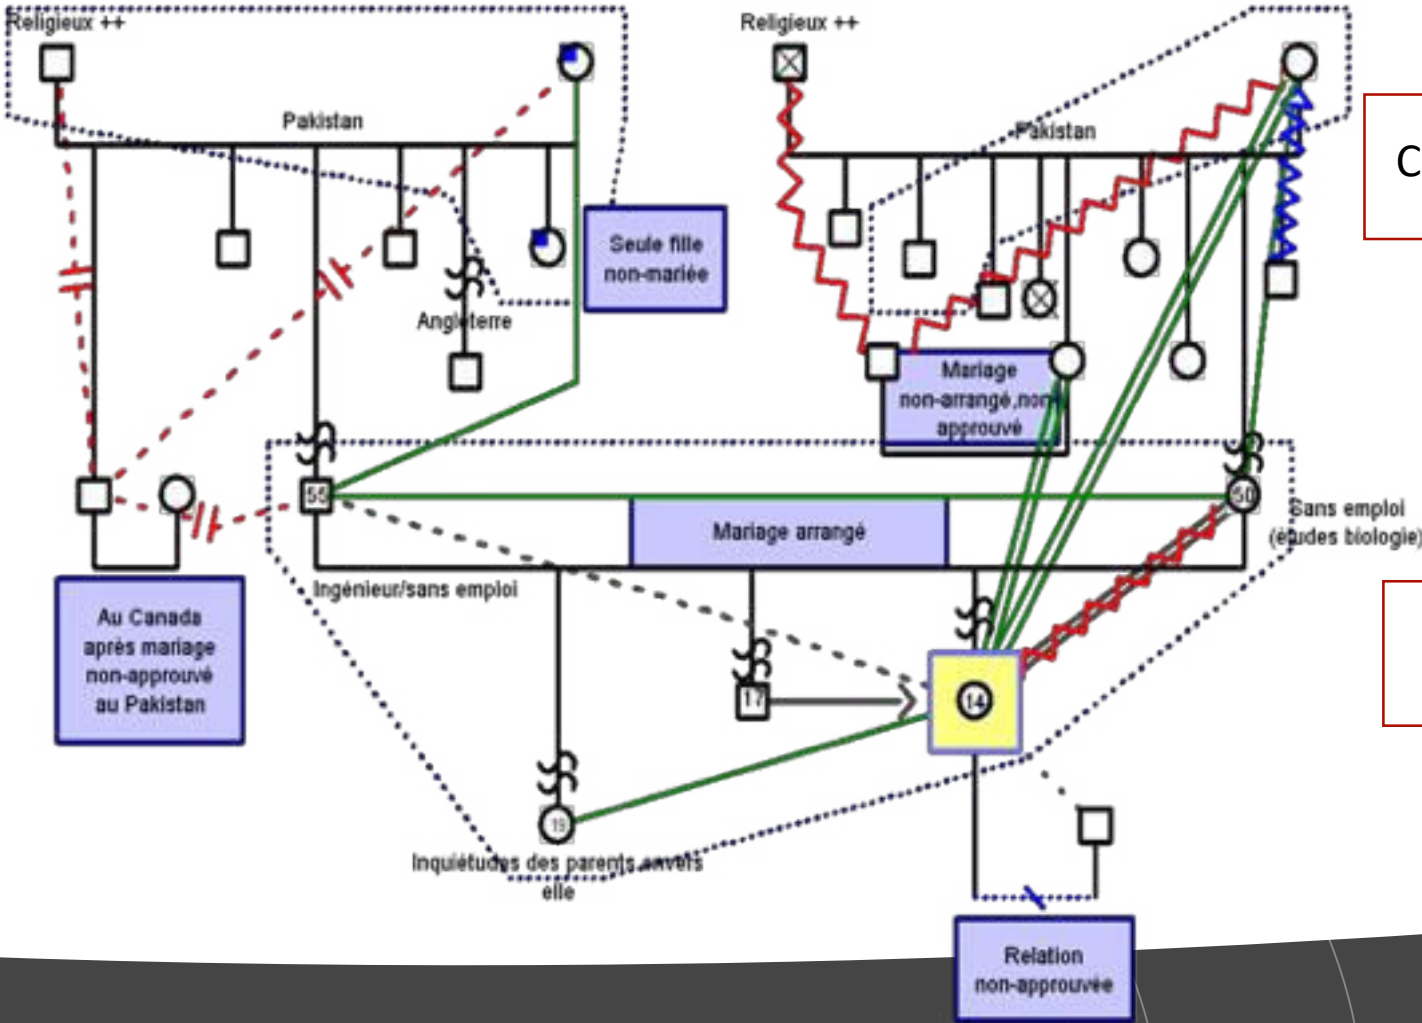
Religieux ++

Pakistan

Seule fille non-mariée

Angleterre

Religieux ++

Pakistan

C

Mariage non-arrangé,non-approuvé

55

Mariage arrangé

50

Sans emploi (études biologie)

Au Canada après mariage non-approuvé au Pakistan

Ingénieur/sans emploi

17

14

19

Inquiétudes des parents envers elle

Relation non-approuvée